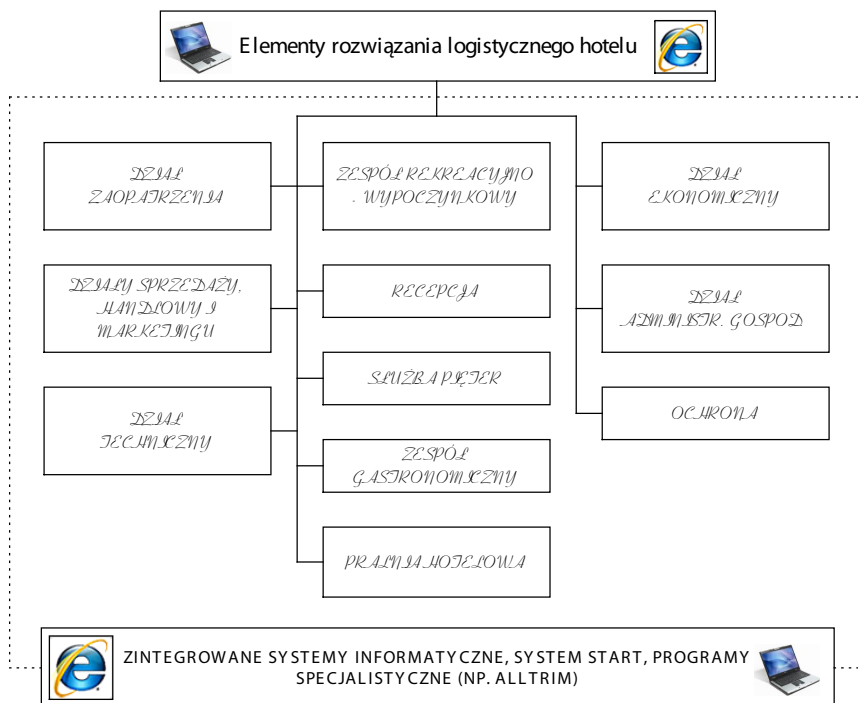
Elementy rozwiązania logistycznego hotelu

DZIAŁ ZAOPATRZENIA

ZESPÓŁ REKREACYJNO . WYPOCZYNKOWY

DZIAŁ EKONOMICZNY

DZIAŁY SPRZEDAŻY, HANDLOWY I MARKETINGU

RECEPCJA

DZIAŁ ADMINISTR. GOSPOD

SŁUŻBA PIĘTER

OCHRONA

DZIAŁ TECHNICZNY

ZESPÓŁ GASTRONOMICZNY

PRALNIA HOTELOWA

ZINTEGROWANE SYSTEMY INFORMATYCZNE, SYSTEM START, PROGRAMY SPECJALISTYCZNE (NP. ALLTRIM)